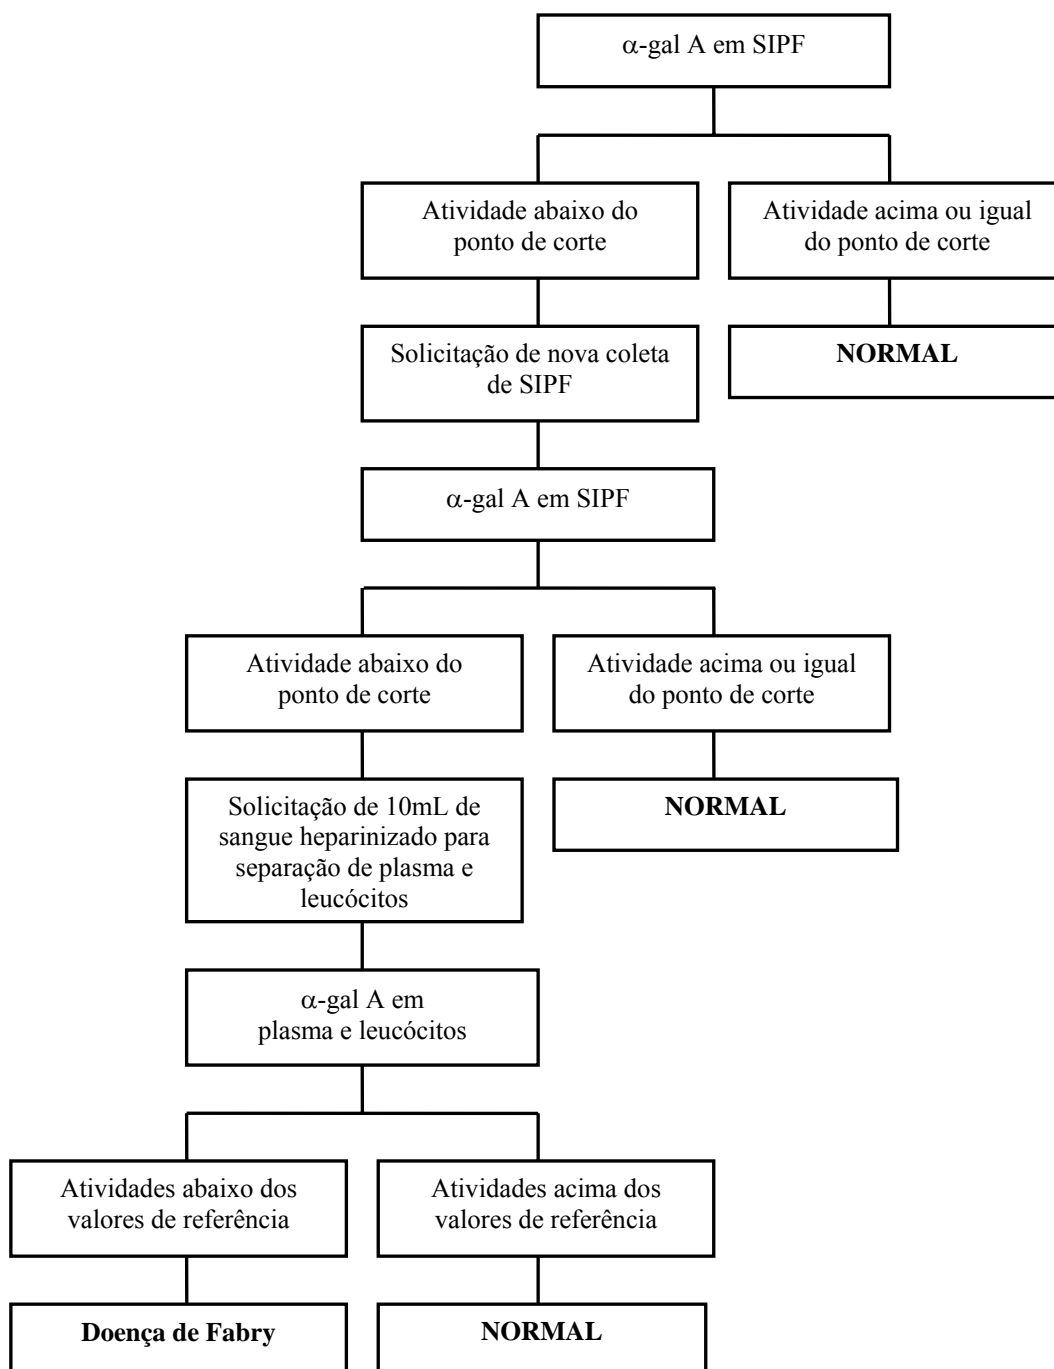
$\alpha$-gal A em SIPF

Atividade abaixo do ponto de corte

Atividade acima ou igual do ponto de corte

Solicitação de nova coleta de SIPF

**NORMAL**

$\alpha$-gal A em SIPF

Atividade abaixo do ponto de corte

Atividade acima ou igual do ponto de corte

Solicitação de 10mL de sangue heparinizado para separação de plasma e leucócitos

**NORMAL**

$\alpha$-gal A em plasma e leucócitos

Atividades abaixo dos valores de referência

Atividades acima dos valores de referência

**Doença de Fabry**

**NORMAL**